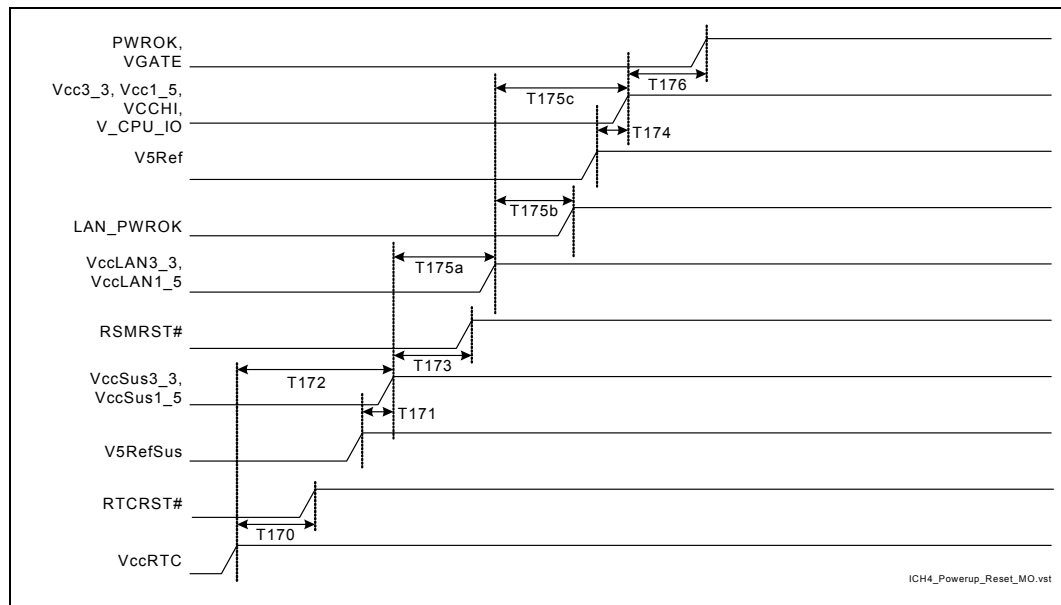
PWROK, VGATE

T176

Vcc3_3, Vcc1_5, VCCHI, V_CPU_IO

T175c

T174

V5Ref

LAN_PWROK

T175b

VccLAN3_3, VccLAN1_5

T175a

RSMRST#

T173

VccSus3_3, VccSus1_5

T172

T171

V5RefSus

RTCRST#

T170

VccRTC

ICH4_Powerup_Reset_MO.vst